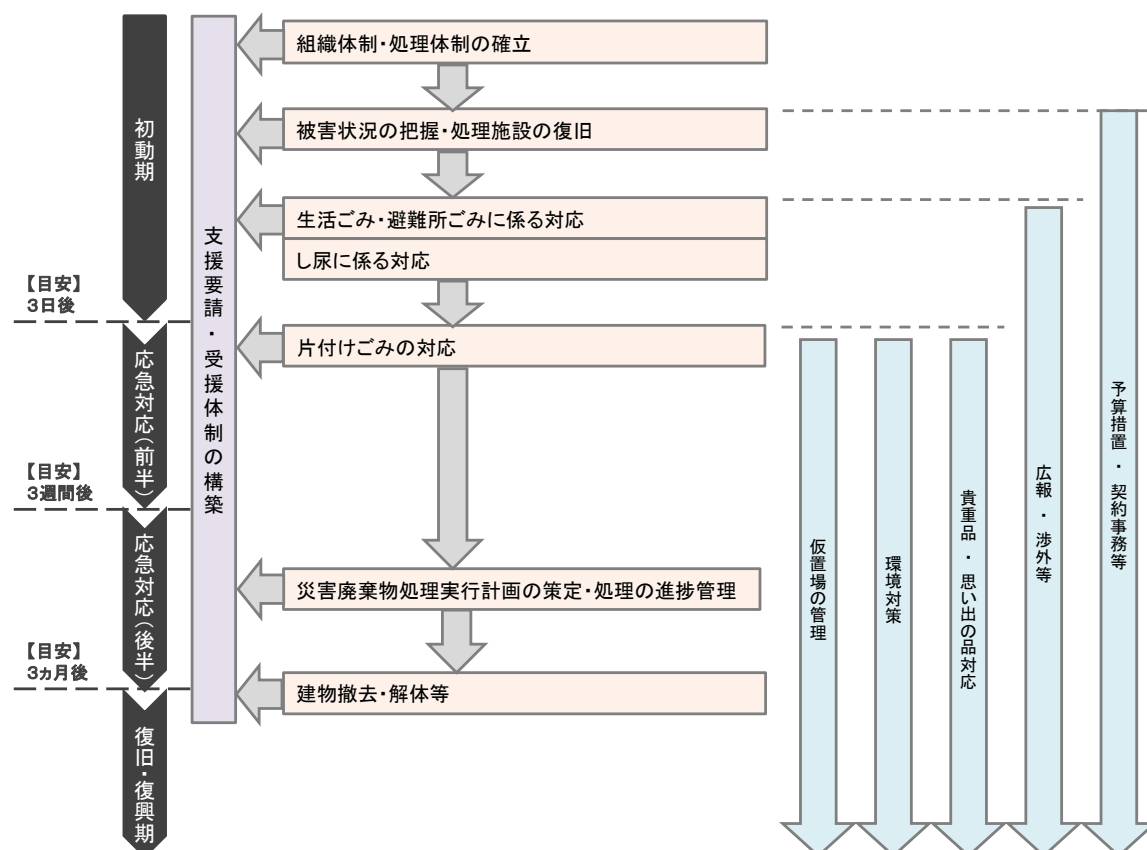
初動期

【目安】
3日後

応急対応(前半)

【目安】
3週間後

応急対応(後半)

【目安】
3ヵ月後

復旧・復興期

支援要請・受援体制の構築

組織体制・処理体制の確立

被害状況の把握・処理施設の復旧

生活ごみ・避難所ごみに係る対応

し尿に係る対応

片付けごみの対応

災害廃棄物処理実行計画の策定・処理の進捗管理

建物撤去・解体等

仮置場の管理

環境対策

貴重品・思い出の品対応

広報・渉外等

予算措置・契約事務等